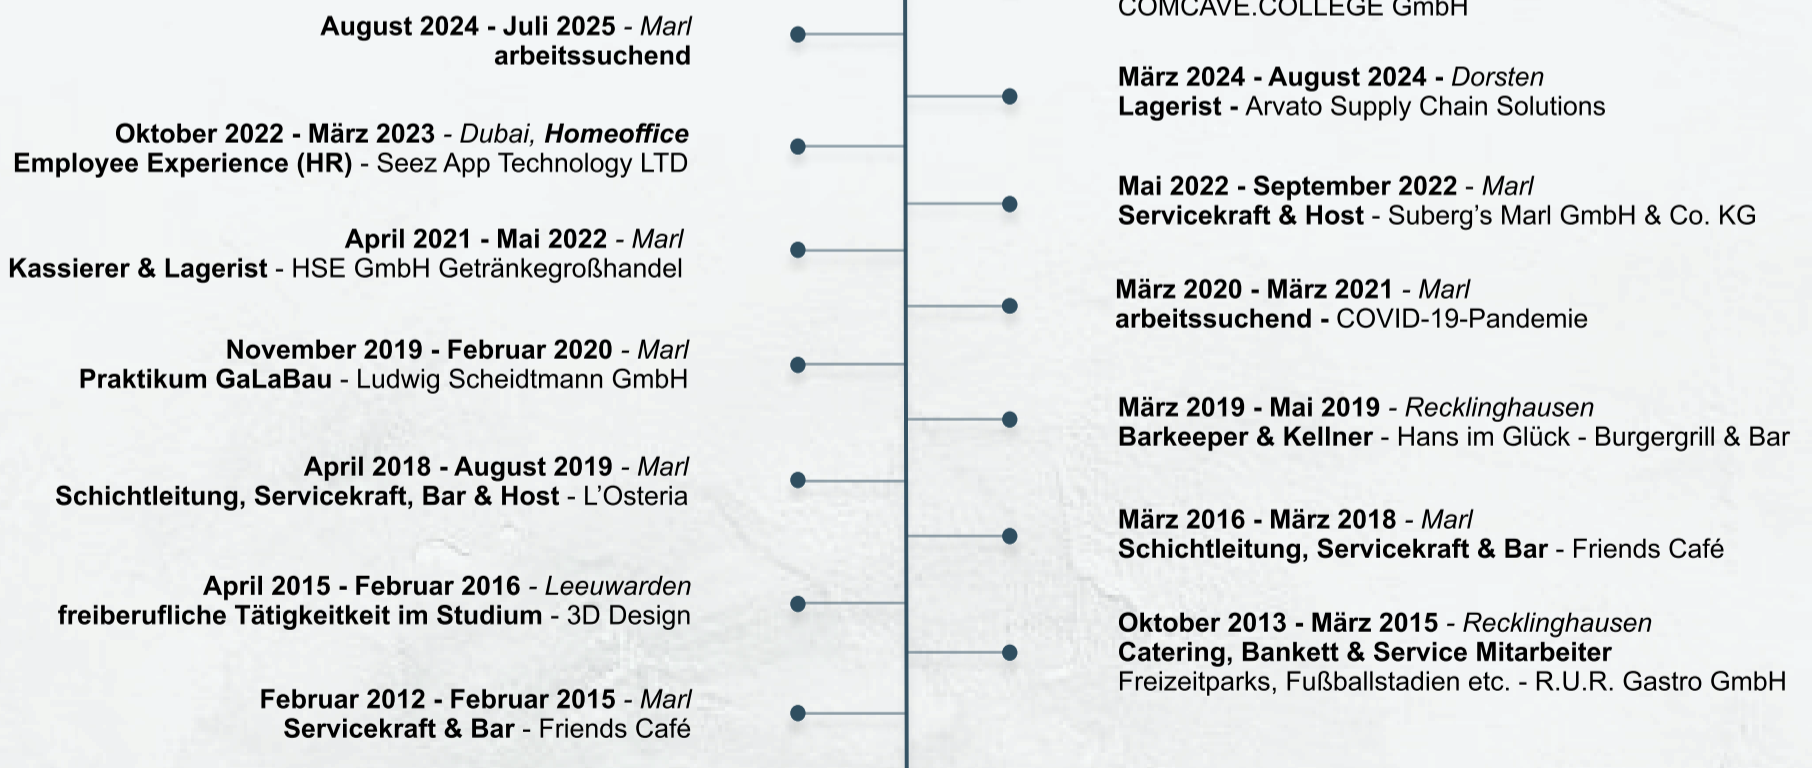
COMCAVE.COLLEGE GmbH

August 2024 - Juli 2025 - Marl
arbeitssuchend

März 2024 - August 2024 - Dorsten
Lagerist - Arvato Supply Chain Solutions

Oktober 2022 - März 2023 - Dubai, Homeoffice
Employee Experience (HR) - Seez App Technology LTD

Mai 2022 - September 2022 - Marl
Servicekraft & Host - Suberg's Marl GmbH & Co. KG

April 2021 - Mai 2022 - Marl
Kassierer & Lagerist - HSE GmbH Getränkegroßhandel

März 2020 - März 2021 - Marl
arbeitssuchend - COVID-19-Pandemie

November 2019 - Februar 2020 - Marl
Praktikum GaLaBau - Ludwig Scheidtmann GmbH

März 2019 - Mai 2019 - Recklinghausen
Barkeeper & Kellner - Hans im Glück - Burgergrill & Bar

April 2018 - August 2019 - Marl
Schichtleitung, Servicekraft, Bar & Host - L'Osteria

März 2016 - März 2018 - Marl
Schichtleitung, Servicekraft & Bar - Friends Café

April 2015 - Februar 2016 - Leeuwarden
freiberufliche Tätigkeitkeit im Studium - 3D Design

Oktober 2013 - März 2015 - Recklinghausen
Catering, Bankett & Service Mitarbeiter
Freizeitparks, Fußballstadien etc. - R.U.R. Gastro GmbH

Februar 2012 - Februar 2015 - Marl
Servicekraft & Bar - Friends Café